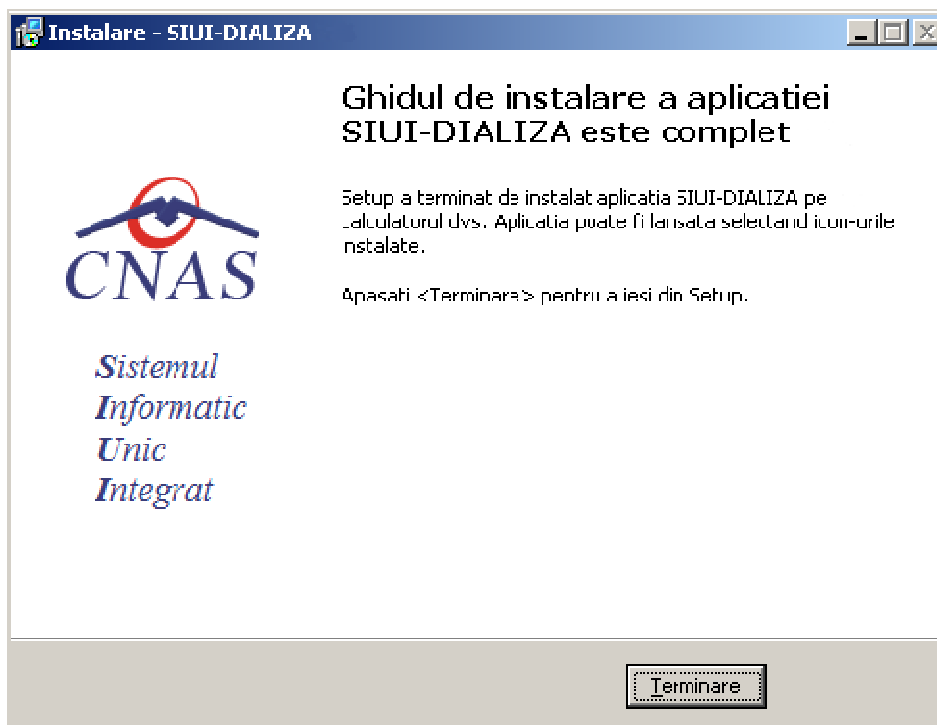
Instalare - SIUI-DIALIZA

Ghidul de instalare a aplicatiei SIUI-DIALIZA este complet

Setup a terminat de instalat aplicatia SIUI-DIALIZA pe calculatorul dvs. Aplicatia poate fi lansata selectand icon-urile instalate.

Apasati <Terminare> pentru a iesi din Setup.

CNAS

Sistemul
Informatic
Unic
Integrat

Terminare